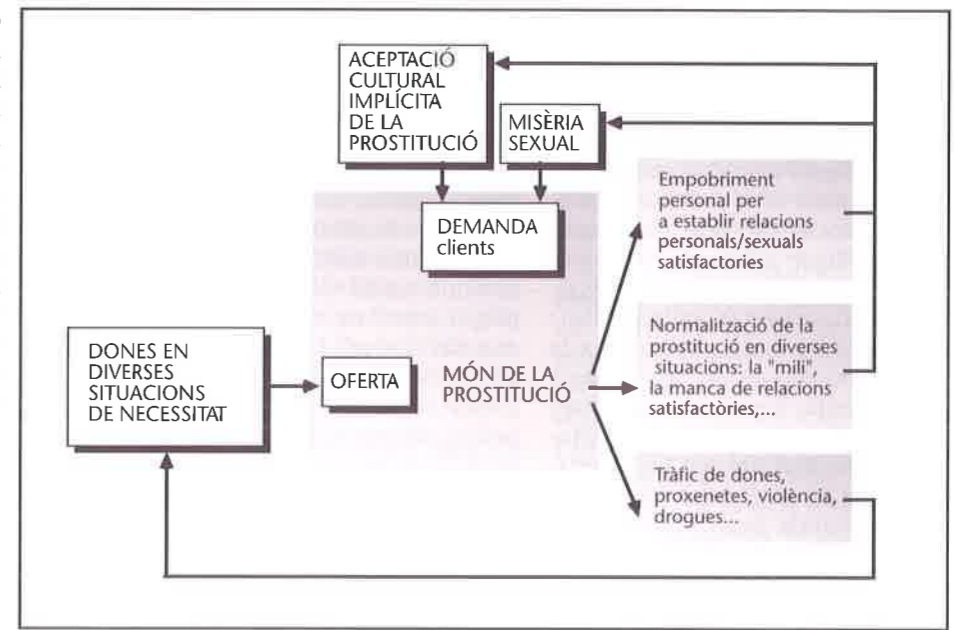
ACEPTACIÓ CULTURAL IMPLÍCITA DE LA PROSTITUCIÓ

MISÈRIA SEXUAL

DEMANDA clients

Empobriment personal per a establir relacions personals/sexuals satisfactories

Normalització de la prostitució en diverses situacions: la "mili", la manca de relacions satisfactòries,...

DONES EN DIVERSES SITUACIONS DE NECESSITAT

OFERTA

MÓN DE LA PROSTITUCIÓ

Tràfic de dones, proxenetes, violència, drogues...